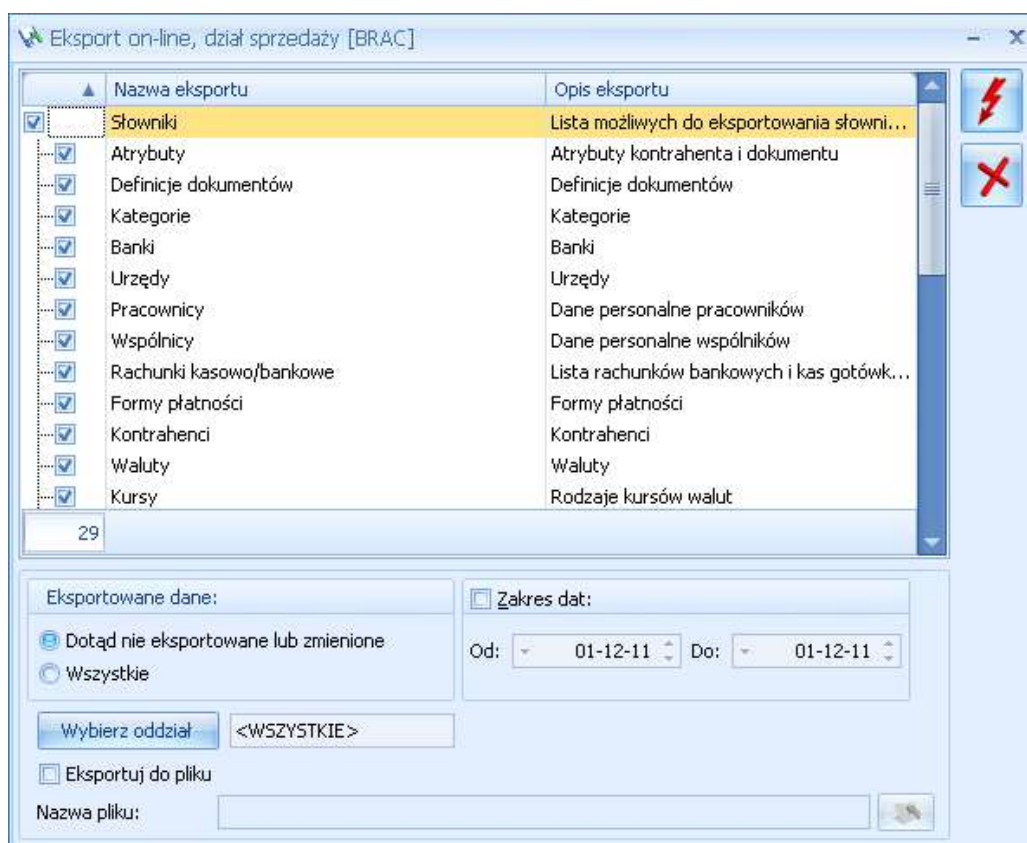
Eksport on-line, dział sprzedaży [BRAC]

| Nazwa eksportu | Opis eksportu |
|---|---|
| Słowniki | Lista możliwych do eksportowania słowni... |
| Atrybuty | Atrybuty kontrahenta i dokumentu |
| Definicje dokumentów | Definicje dokumentów |
| Kategorie | Kategorie |
| Banki | Banki |
| Urzędy | Urzędy |
| Pracownicy | Dane personalne pracowników |
| Wspólnicy | Dane personalne wspólników |
| Rachunki kasowo/bankowe | Lista rachunków bankowych i kas gotówk... |
| Formy płatności | Formy płatności |
| Kontrahenci | Kontrahenci |
| Waluty | Waluty |
| Kursy | Rodzaje kursów walut |

29

Eksportowane dane:
Dotąd nie eksportowane lub zmienione
Wszystkie

Zakres dat:
Od: 01-12-11 Do: 01-12-11

Wybierz oddział <WSZYSTKIE>
Eksportuj do pliku
Nazwa pliku: